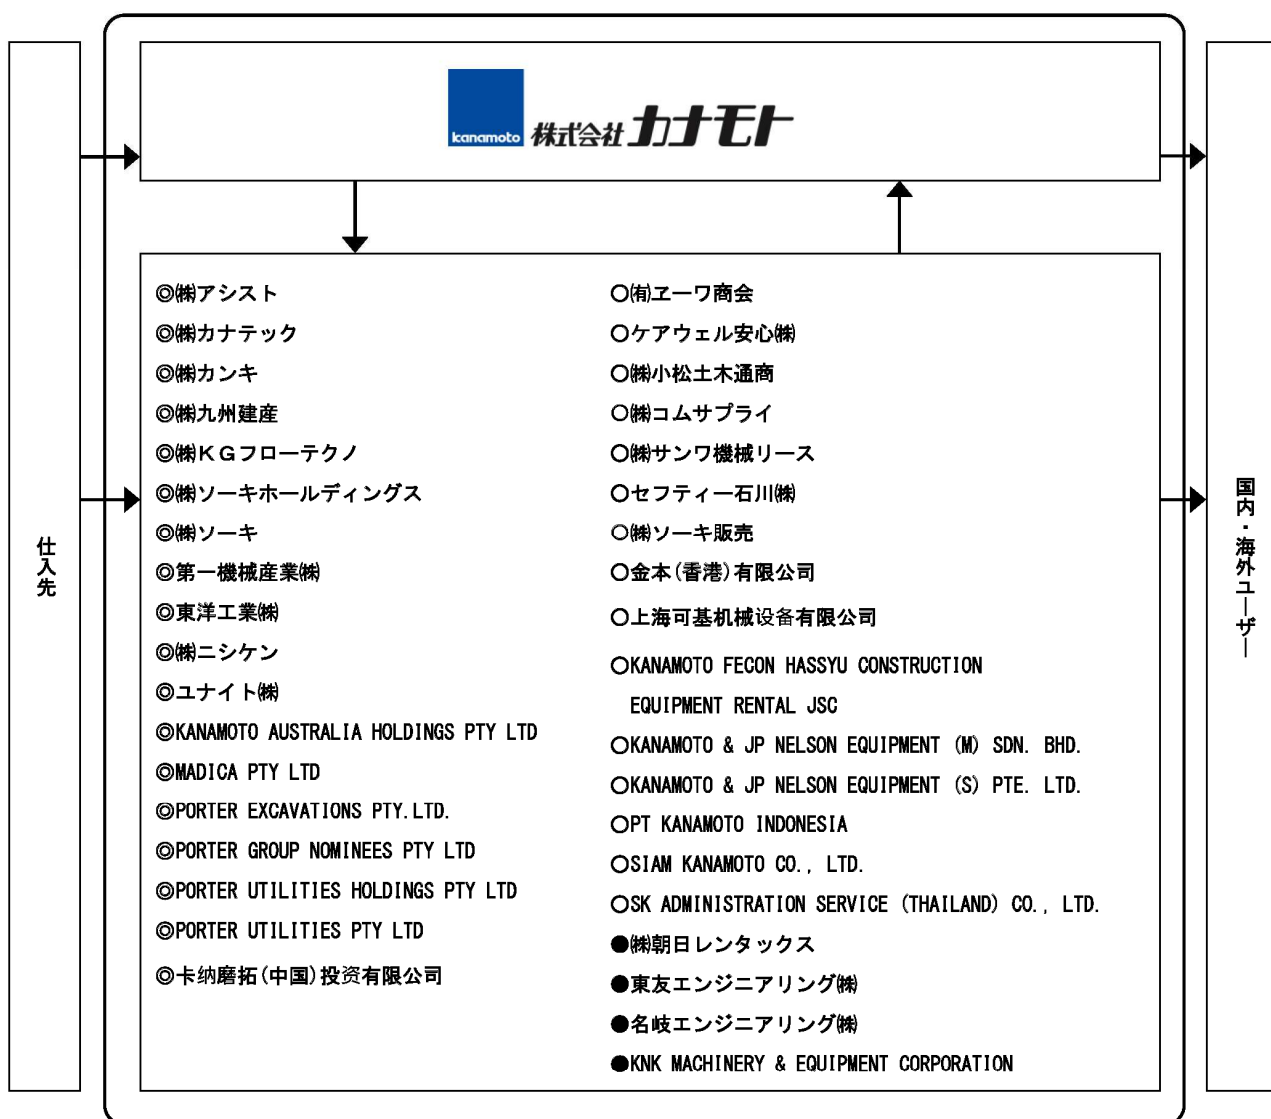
仕入先

kanamoto 株式会社カナモト

◎㈱アシスト
◎㈱カナテック
◎㈱カンキ
◎㈱九州建産
◎㈱KGフローテクノ
◎㈱ソーキホールディングス
◎㈱ソーキ
◎第一機械産業㈱
◎東洋工業㈱
◎㈱ニシケン
◎ユナイト㈱
◎KANAMOTO AUSTRALIA HOLDINGS PTY LTD
◎MADICA PTY LTD
◎PORTER EXCAVATIONS PTY.LTD.
◎PORTER GROUP NOMINEES PTY LTD
◎PORTER UTILITIES HOLDINGS PTY LTD
◎PORTER UTILITIES PTY LTD
◎卡纳磨拓(中国)投资有限公司

○㈲エーワ商会
○ケアウェル安心㈱
○㈱小松土木通商
○㈱コムサプライ
○㈱サンワ機械リース
○セフティー石川㈱
○㈱ソーキ販売
○金本(香港)有限公司
○上海可基机械设备有限公司
○KANAMOTO FECON HASSYU CONSTRUCTION EQUIPMENT RENTAL JSC
○KANAMOTO & JP NELSON EQUIPMENT (M) SDN. BHD.
○KANAMOTO & JP NELSON EQUIPMENT (S) PTE. LTD.
○PT KANAMOTO INDONESIA
○SIAM KANAMOTO CO., LTD.
○SK ADMINISTRATION SERVICE (THAILAND) CO., LTD.
●㈱朝日レンタックス
●東友エンジニアリング㈱
●名岐エンジニアリング㈱
●KNK MACHINERY & EQUIPMENT CORPORATION

国内・海外ユーザー